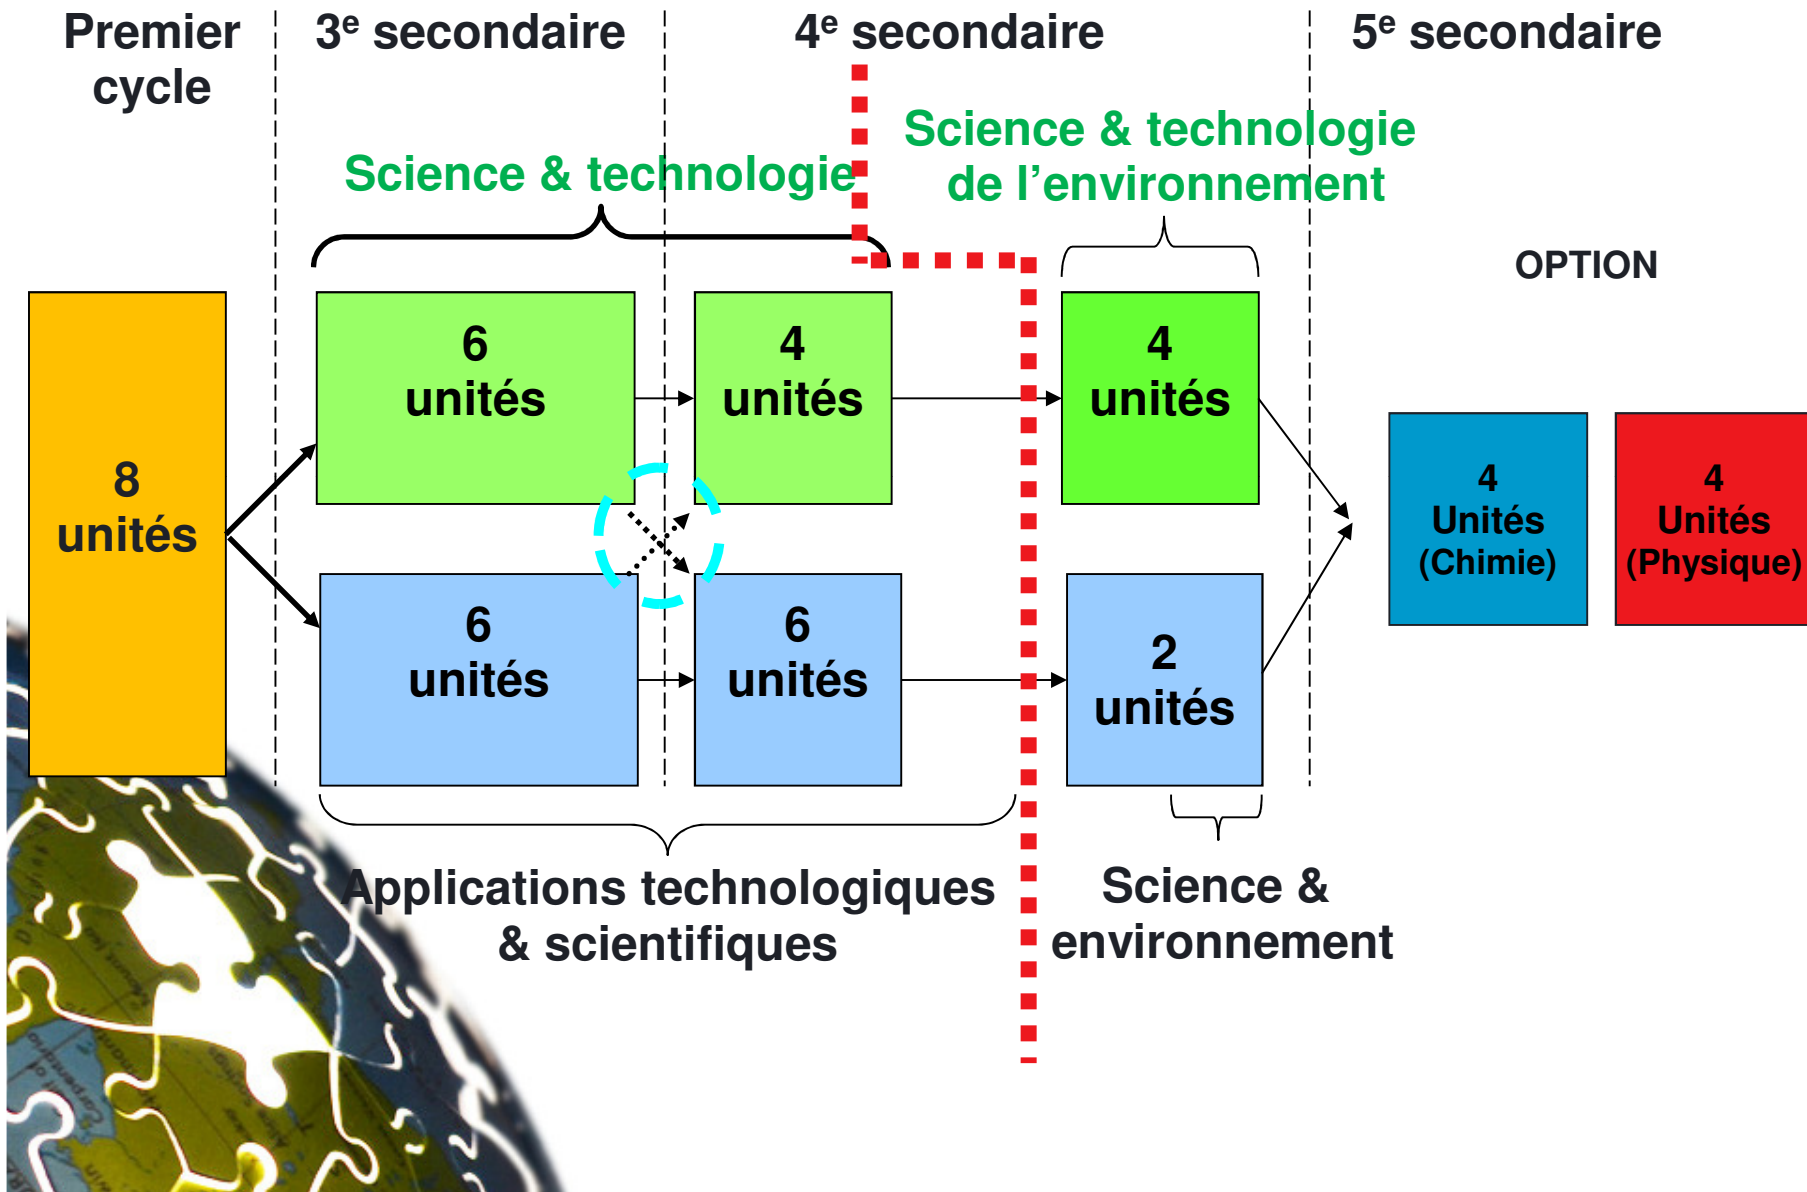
Premier cycle

3$^e$ secondaire

4$^e$ secondaire

5$^e$ secondaire

Science & technologie

Science & technologie de l'environnement

OPTION

8 unités

6 unités

4 unités

4 unités

6 unités

6 unités

2 unités

4 Unités (Chimie)

4 Unités (Physique)

Applications technologiques & scientifiques

Science & environnement